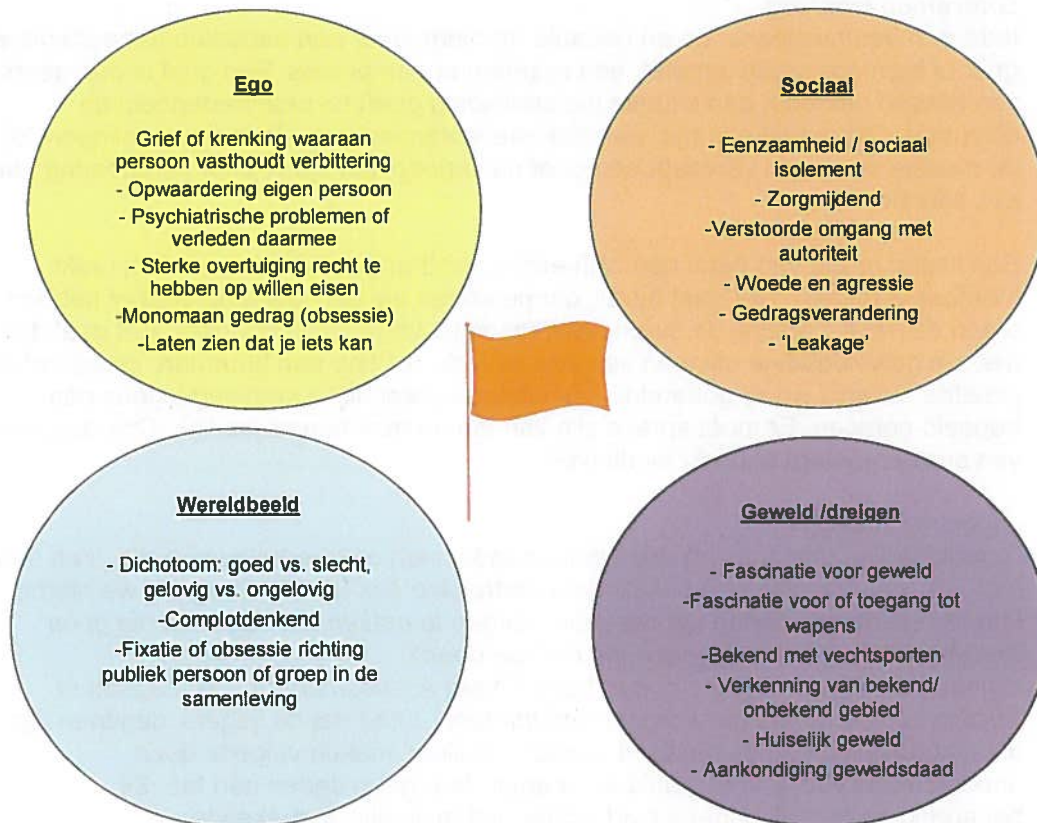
Ego

Grief of krenking waaraan persoon vasthoudt verbittering
- Opwaardering eigen persoon
- Psychiatrische problemen of verleden daarmee
- Sterke overtuiging recht te hebben op willen eisen
-Monomaan gedrag (obsessie)
-Laten zien dat je iets kan

Sociaal

- Eenzaamheid / sociaal isolement
- Zorgmijdend
-Verstoorde omgang met autoriteit
- Woede en agressie
- Gedragsverandering
- 'Leakage'

Wereldbeeld

- Dichotoom: goed vs. slecht, gelovig vs. ongelovig
-Complotdenkend
-Fixatie of obsessie richting publiek persoon of groep in de samenleving

Geweld /dreigen

- Fascinatie voor geweld
-Fascinatie voor of toegang tot wapens
-Bekend met vechtsporten
- Verkenning van bekend/ onbekend gebied
- Huiselijk geweld
- Aankondiging geweldsdaad